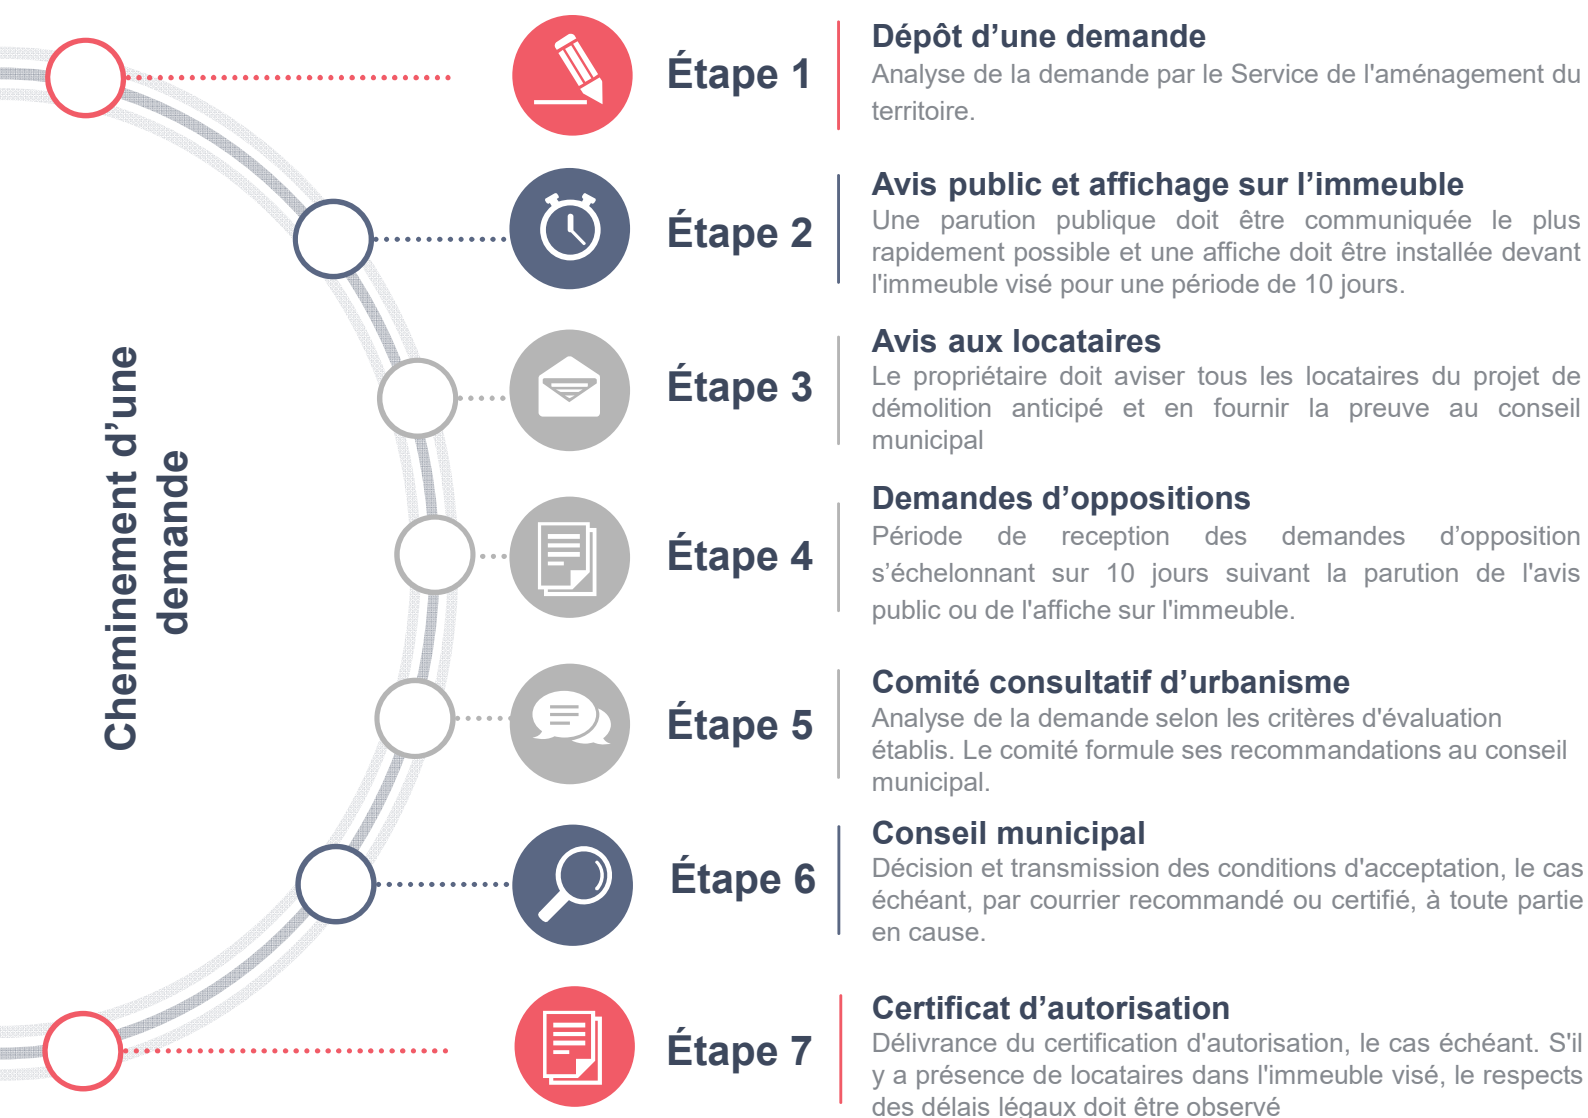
Cheminement d'une demande

Étape 1

Dépôt d'une demande
Analyse de la demande par le Service de l'aménagement du territoire.

Étape 2

Avis public et affichage sur l'immeuble
Une parution publique doit être communiquée le plus rapidement possible et une affiche doit être installée devant l'immeuble visé pour une période de 10 jours.

Étape 3

Avis aux locataires
Le propriétaire doit aviser tous les locataires du projet de démolition anticipé et en fournir la preuve au conseil municipal

Étape 4

Demandes d'oppositions
Période de reception des demandes d'opposition s'échelonnant sur 10 jours suivant la parution de l'avis public ou de l'affiche sur l'immeuble.

Étape 5

Comité consultatif d'urbanisme
Analyse de la demande selon les critères d'évaluation établis. Le comité formule ses recommandations au conseil municipal.

Étape 6

Conseil municipal
Décision et transmission des conditions d'acceptation, le cas échéant, par courrier recommandé ou certifié, à toute partie en cause.

Étape 7

Certificat d'autorisation
Délivrance du certification d'autorisation, le cas échéant. S'il y a présence de locataires dans l'immeuble visé, le respects des délais légaux doit être observé